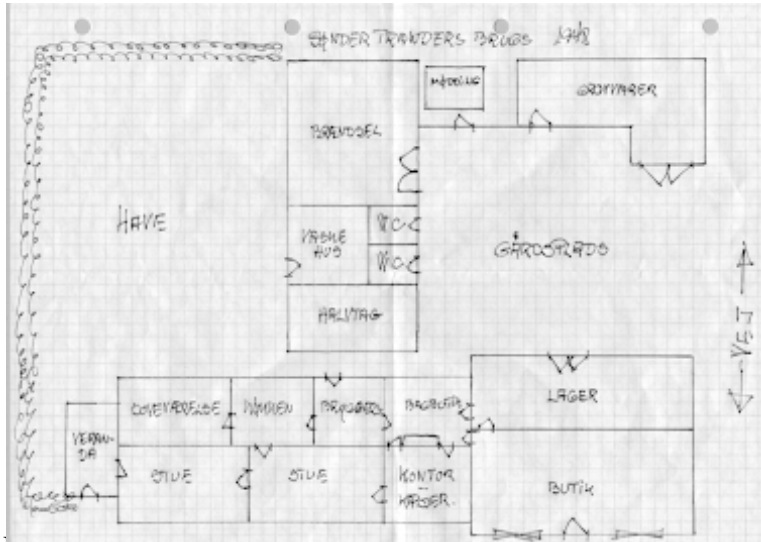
SØNDER TRANDERS BRUGS 1948

MØDDING

GROVVARER

BRÆNDSEL

HAVE

VASKE HUS

W.C.

W.C.

GÅRDSPLADS

HALMTAG

VEST

LAGER

SOVEVÆRELSE

KØKKEN

PIGEKAMMER

BAGBUTIK

VERANDA

STUE

STUE

KONTOR KASSER.

BUTIK